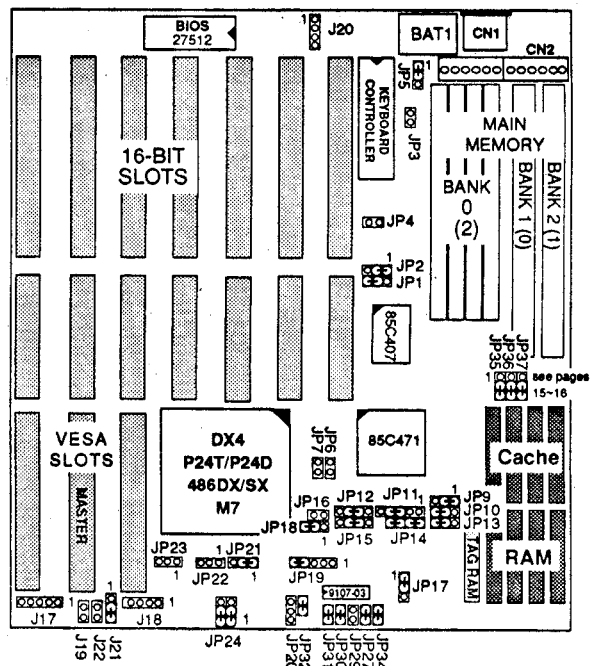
BIOS
27512
1
J20
BAT1
CN1
CN2
JP5
1
KEYBOARD CONTROLLER
JP3
MAIN MEMORY
16-BIT SLOTS
BANK 0 (2)
BANK 1 (0)
BANK 2 (1)
JP4
JP2
JP1
85C407
JP35
JP36
JP37
1
see pages 15~16
VESA SLOTS
MASTER
DX4
P24T/P24D
486DX/SX
M7
JP6
JP7
85C471
Cache
JP16
JP18
JP12
JP15
JP11
1
JP14
1
JP9
JP10
JP13
TAG RAM
RAM
JP23
1
JP22
1
JP21
1
JP19
1
9107-03
JP17
1
J17
1
J19
J22
1
J21
J18
1
JP24
1
JP32
JP20
JP31
JP30
JP29
JP34